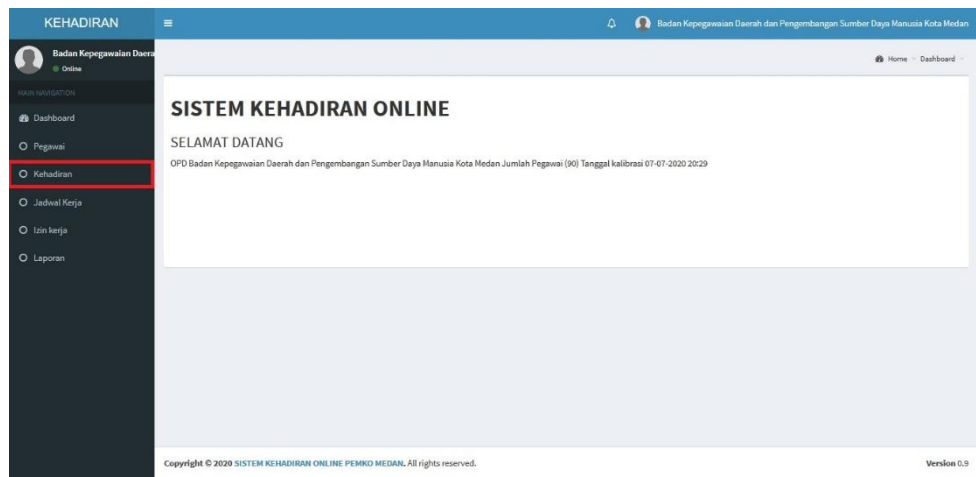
KEHADIRAN

Badan Kepegawaian Daerah dan Pengembangan Sumber Daya Manusia Kota Medan

Badan Kepegawaian Daera
Online

MAIN NAVIGATION

Dashboard

Pegawai

Kehadiran

Jadwal Kerja

Izin kerja

Laporan

Home > Dashboard

SISTEM KEHADIRAN ONLINE

SELAMAT DATANG

OPD Badan Kepegawaian Daerah dan Pengembangan Sumber Daya Manusia Kota Medan Jumlah Pegawai (90) Tanggal kalibrasi 07-07-2020 20:29

Copyright © 2020 SISTEM KEHADIRAN ONLINE PEMKO MEDAN. All rights reserved.

Version 0.9